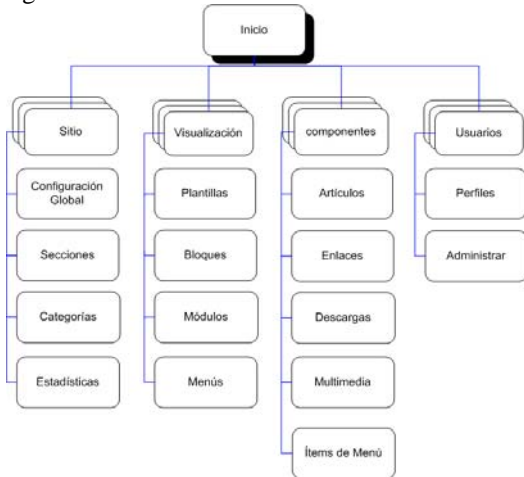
Inicio

Sitio

Configuración Global

Secciones

Categorías

Estadísticas

Visualización

Plantillas

Bloques

Módulos

Menús

componentes

Artículos

Enlaces

Descargas

Multimedia

Ítems de Menú

Usuarios

Perfiles

Administrar